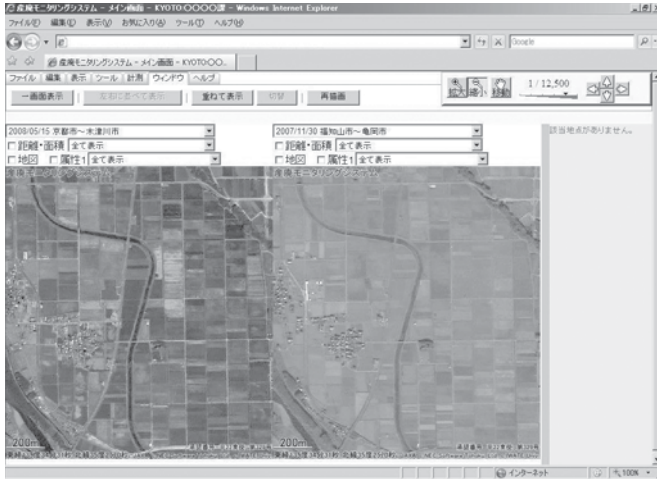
農業モニタリングシステム - メイン画面 - KYOTO:OOOO課 - Windows Internet Explorer

ファイル(F) 編集(E) 表示(V) お気に入り(A) ツール(T) ヘルプ(H)

Google

農業モニタリングシステム - メイン画面 - KYOTO:OO...

ファイル | 編集 | 表示 | ツール | 計測 | ウィンドウ | ヘルプ

一画面表示 | 左右に並べて表示 | 重ねて表示 | 切替 | 再描画

拡大 縮小 全体

1 / 12,500

2008/05/15 京都市～木津川市

☐ 距離・面積 全て表示

☐ 地図 ☐ 属性1 全て表示

2007/11/30 福知山市～亀岡市

☐ 距離・面積 全て表示

☐ 地図 ☐ 属性1 全て表示

該当地点がありません。

農業モニタリングシステム

200m

農業モニタリングシステム

200m

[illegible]

インターネット

100%